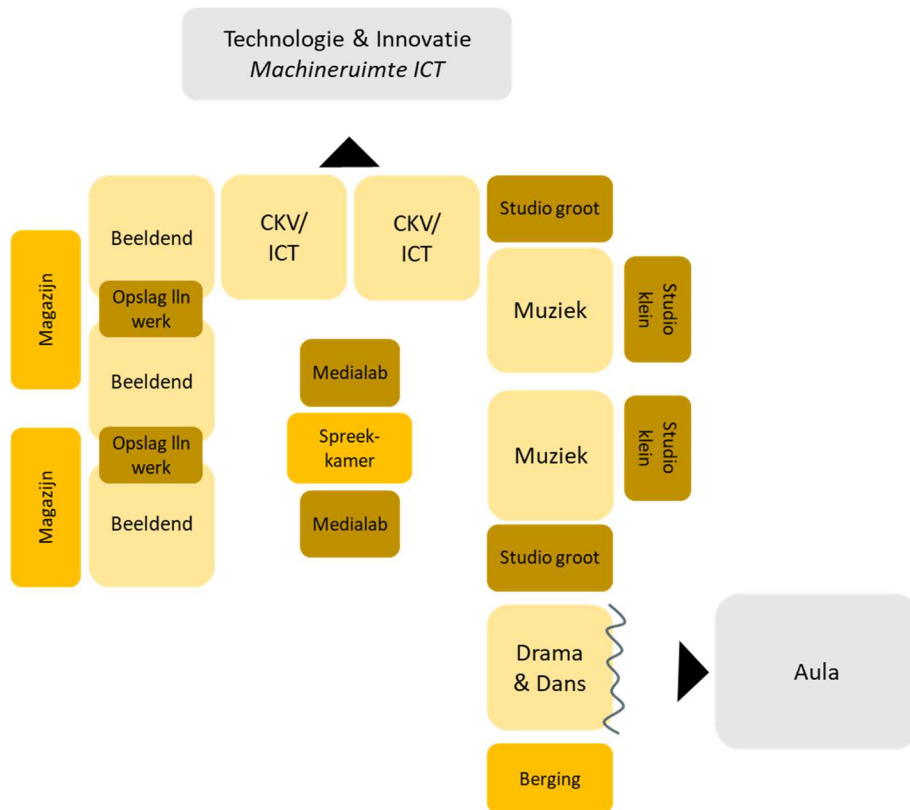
Technologie & Innovatie
*Machineruimte ICT*

Magazijn

Beeldend

Opslag lln werk

Beeldend

Magazijn

Opslag lln werk

Beeldend

CKV/ ICT

CKV/ ICT

Medialab

Spreekkamer

Medialab

Studio groot

Muziek

Studio klein

Muziek

Studio klein

Studio groot

Drama & Dans

Berging

Aula